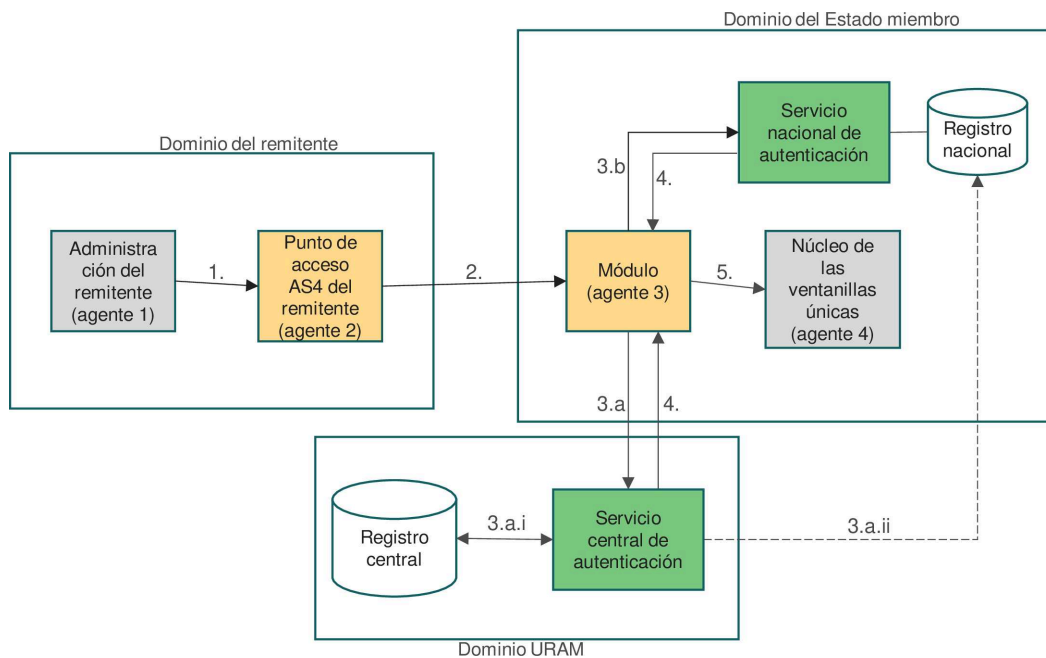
Dominio del Estado miembro

Servicio nacional de autenticación

Registro nacional

Dominio del remitente

3.b

4.

Administra ción del remitente (agente 1)

1.

Punto de acceso AS4 del remitente (agente 2)

2.

Módulo (agente 3)

5.

Núcleo de las ventanillas únicas (agente 4)

3.a

4.

Registro central

3.a.i

Servicio central de autenticación

3.a.ii

Dominio URAM